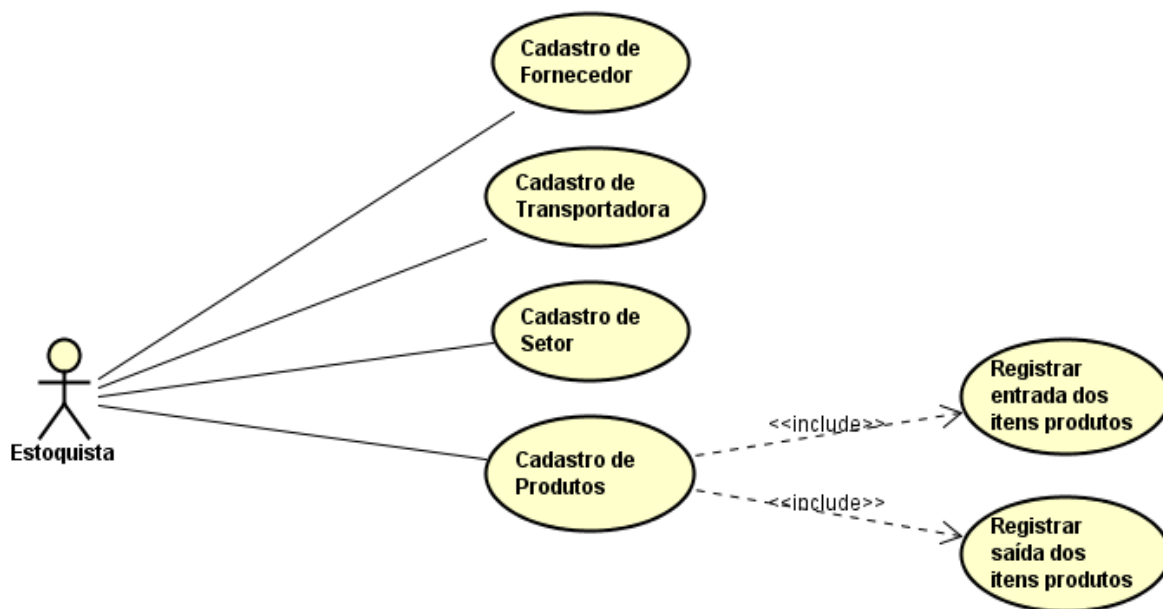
Cadastro de Fornecedor

Cadastro de Transportadora

Cadastro de Setor

Estoquista

Cadastro de Produtos

<<include>>

Registrar entrada dos itens produtos

<<include>>

Registrar saída dos itens produtos